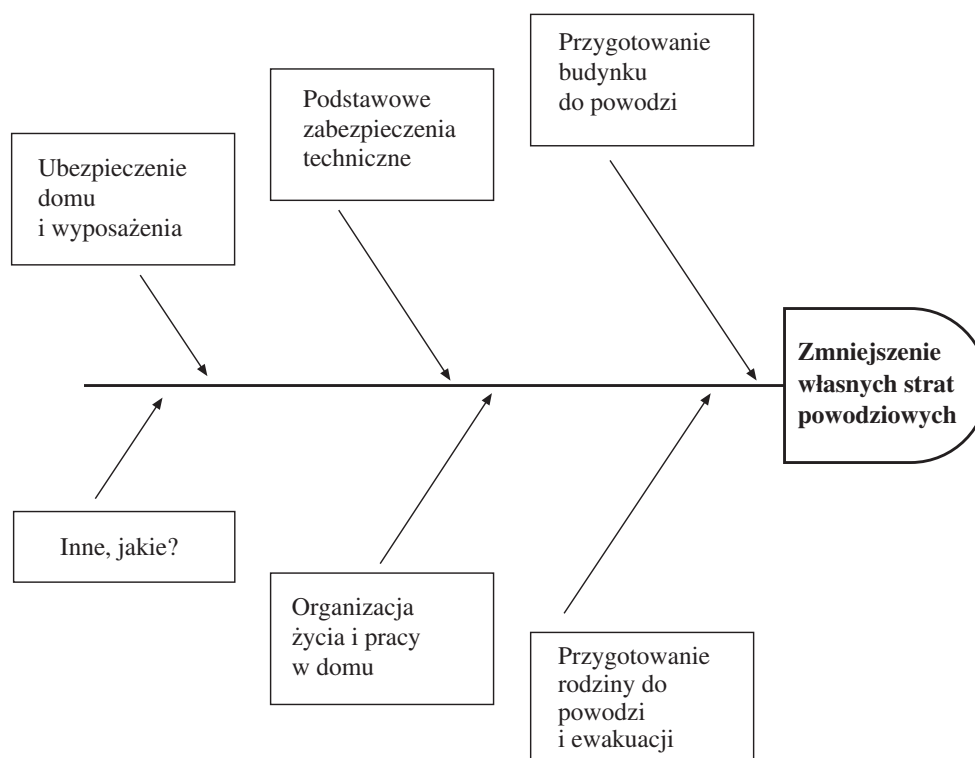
Przygotowanie budynku do powodzi

Podstawowe zabezpieczenia techniczne

Ubezpieczenie domu i wyposażenia

**Zmniejszenie własnych strat powodziowych**

Inne, jakie?

Organizacja życia i pracy w domu

Przygotowanie rodziny do powodzi i ewakuacji